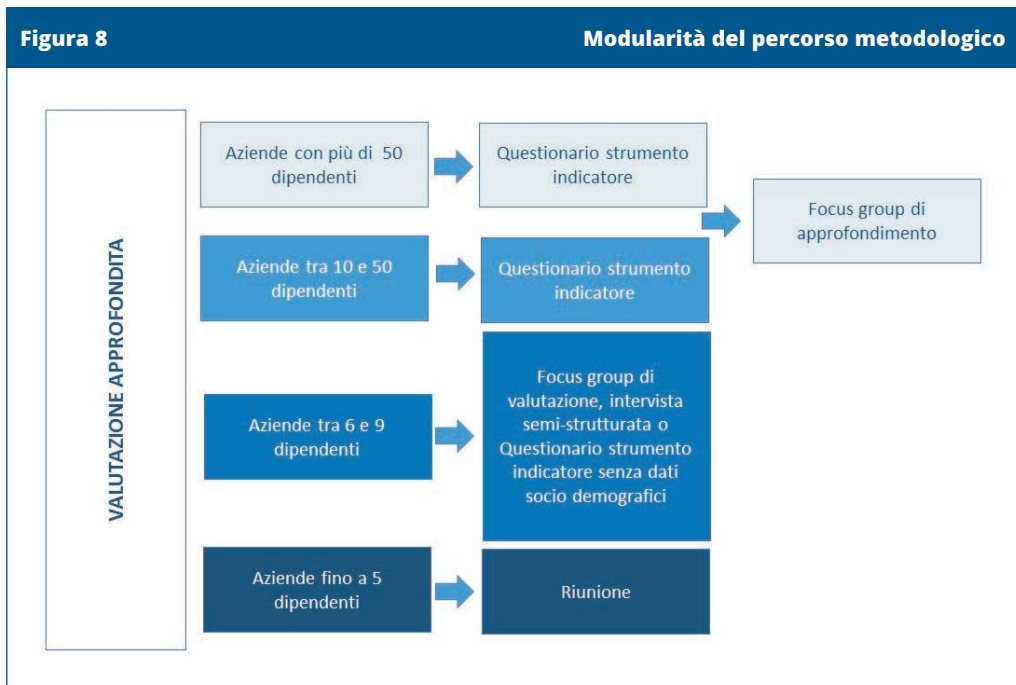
Figura 8

Modularità del percorso metodologico

VALUTAZIONE APPROFONDITA

Aziende con più di 50 dipendenti

Questionario strumento indicatore

Focus group di approfondimento

Aziende tra 10 e 50 dipendenti

Questionario strumento indicatore

Aziende tra 6 e 9 dipendenti

Focus group di valutazione, intervista semi-strutturata o Questionario strumento indicatore senza dati socio demografici

Aziende fino a 5 dipendenti

Riunione